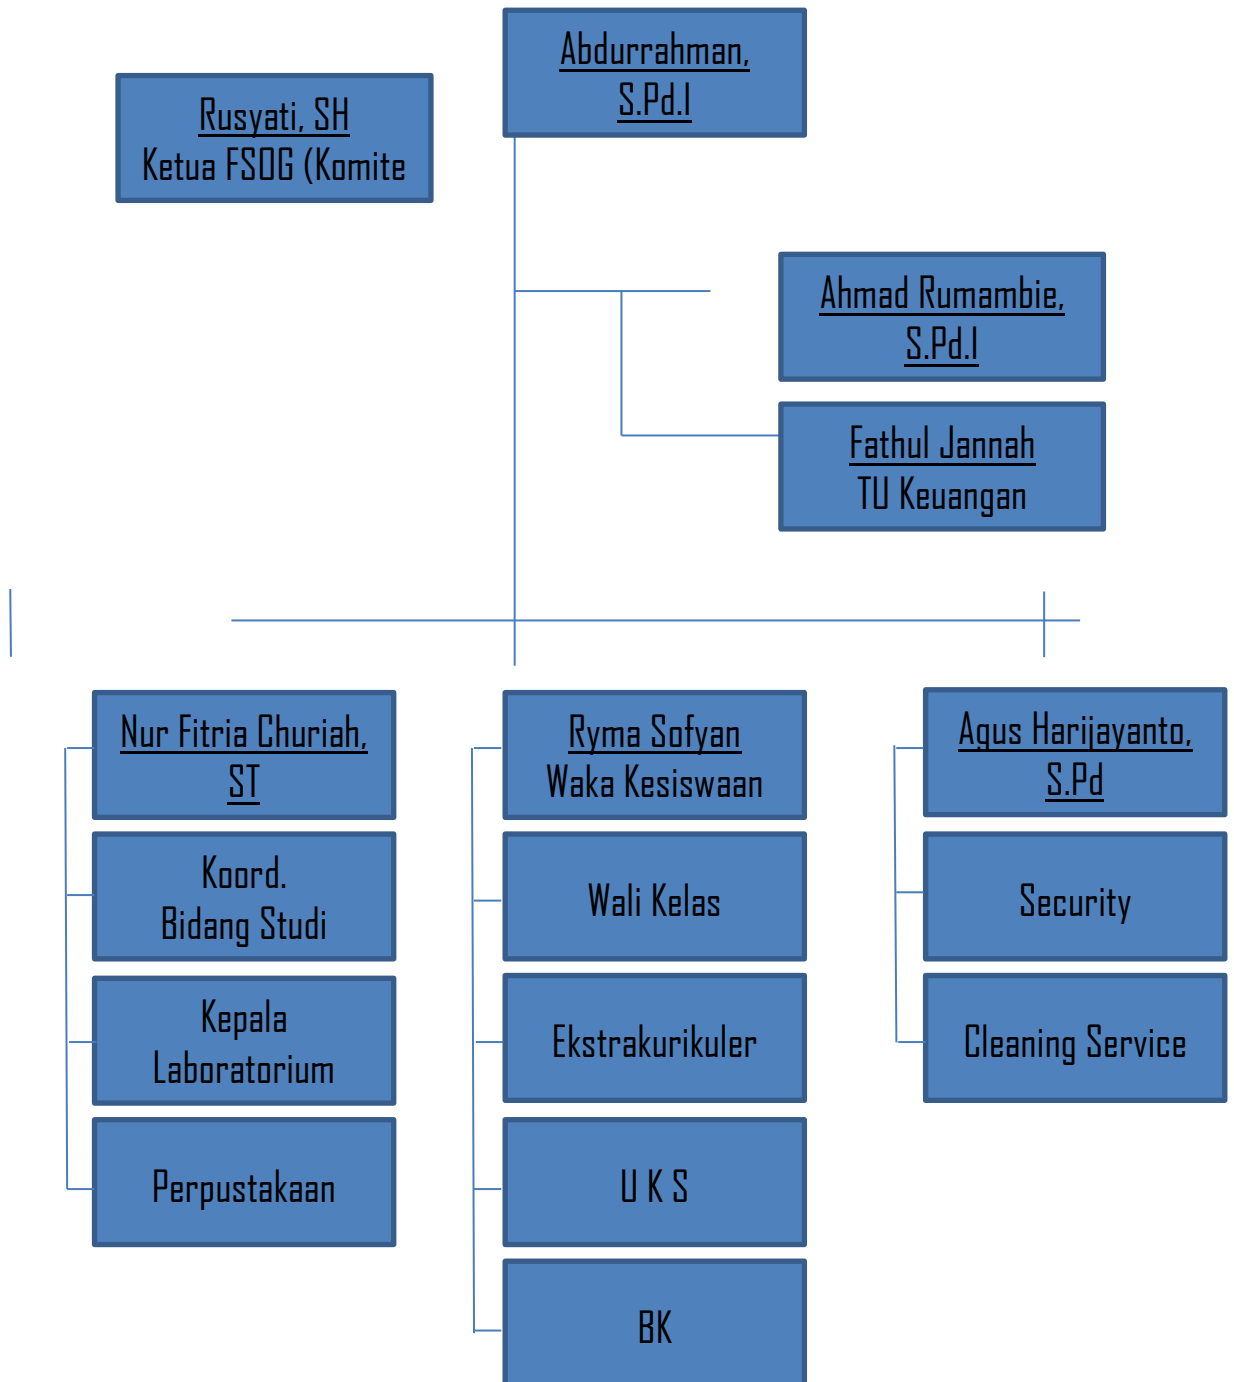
Abdurrahman, S.Pd.I

Rusyati, SH
Ketua FSOG (Komite

Ahmad Rumambie, S.Pd.I

Fathul Jannah
TU Keuangan

Nur Fitria Churiah, ST

Koord. Bidang Studi

Kepala Laboratorium

Perpustakaan

Ryma Sofyan
Waka Kesiswaan

Wali Kelas

Ekstrakurikuler

U K S

BK

Agus Harijayanto, S.Pd

Security

Cleaning Service